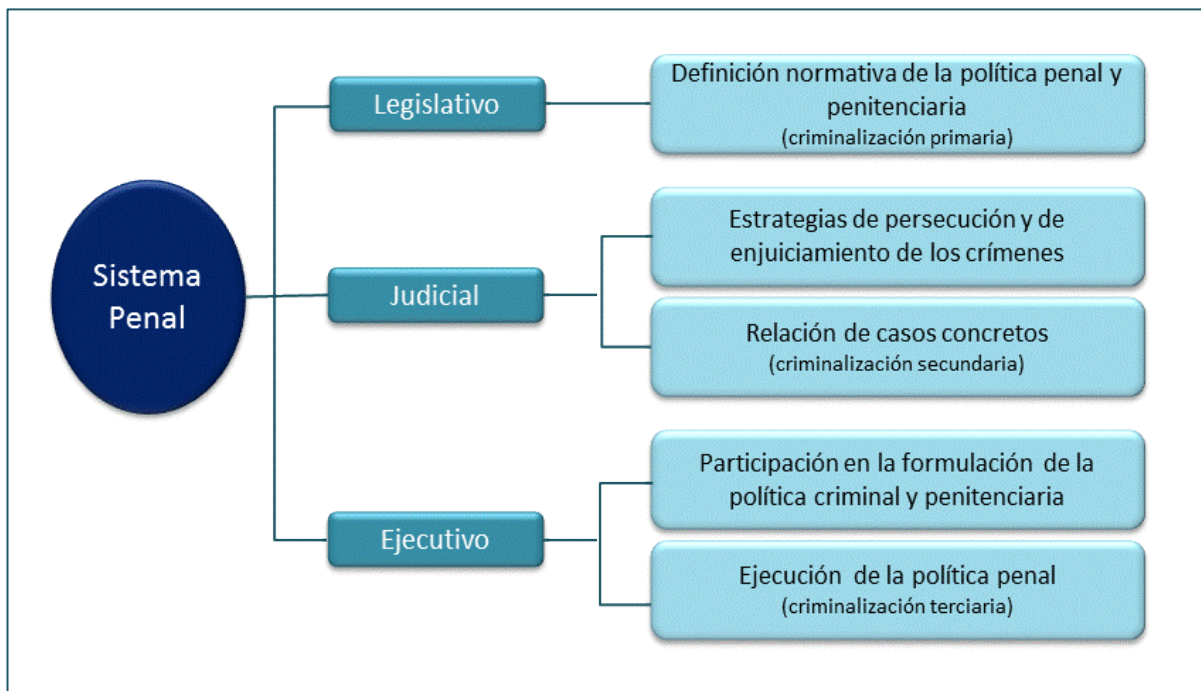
Sistema Penal

Legislativo

Definición normativa de la política penal y penitenciaria
(criminalización primaria)

Judicial

Estrategias de persecución y de enjuiciamiento de los crímenes

Relación de casos concretos
(criminalización secundaria)

Ejecutivo

Participación en la formulación de la política criminal y penitenciaria

Ejecución de la política penal
(criminalización terciaria)